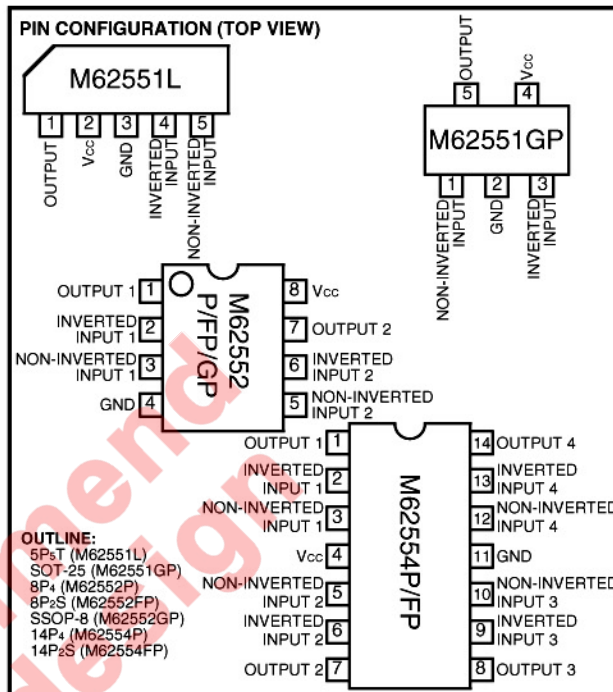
PIN CONFIGURATION (TOP VIEW)

M62551L

1 OUTPUT
2 $V_{CC}$
3 GND
4 INVERTED INPUT
5 NON-INVERTED INPUT

OUTPUT 5
$V_{CC}$ 4

M62551GP

1 NON-INVERTED INPUT
2 GND
3 INVERTED INPUT

M62552 P/FP/GP

OUTPUT 1 1
INVERTED INPUT 1 2
NON-INVERTED INPUT 1 3
GND 4
8 $V_{CC}$
7 OUTPUT 2
6 INVERTED INPUT 2
5 NON-INVERTED INPUT 2

M62554P/FP

OUTPUT 1 1
INVERTED INPUT 1 2
NON-INVERTED INPUT 1 3
$V_{CC}$ 4
NON-INVERTED INPUT 2 5
INVERTED INPUT 2 6
OUTPUT 2 7
14 OUTPUT 4
13 INVERTED INPUT 4
12 NON-INVERTED INPUT 4
11 GND
10 NON-INVERTED INPUT 3
9 INVERTED INPUT 3
8 OUTPUT 3

OUTLINE:
5P5T (M62551L)
SOT-25 (M62551GP)
8P4 (M62552P)
8P2S (M62552FP)
SSOP-8 (M62552GP)
14P4 (M62554P)
14P2S (M62554FP)